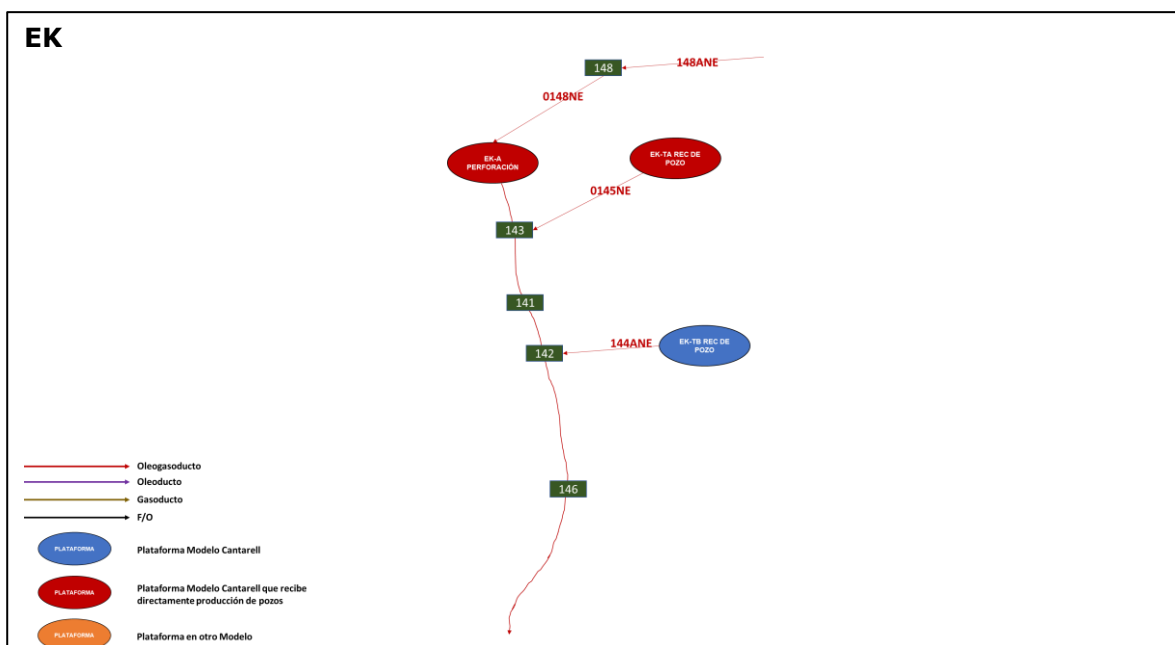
EK

148

148ANE

0148NE

EK-A PERFORACIÓN

EK-TA REC DE POZO

0145NE

143

141

142

144ANE

EK-TB REC DE POZO

146

Oleogasoducto

Oleoducto

Gasoducto

F/O

PLATAFORMA

Plataforma Modelo Cantarell

PLATAFORMA

Plataforma Modelo Cantarell que recibe directamente producción de pozos

PLATAFORMA

Plataforma en otro Modelo